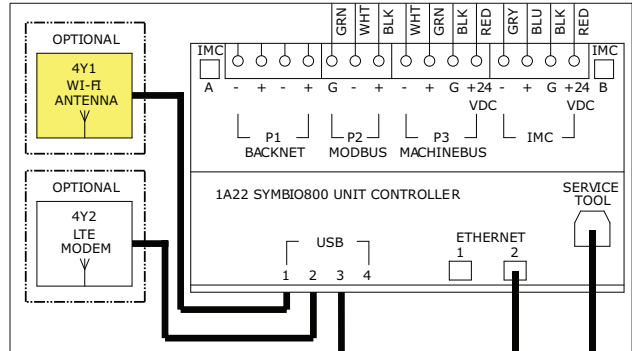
OPTIONAL

4Y1
WI-FI
ANTENNA

OPTIONAL

4Y2
LTE
MODEM

GRN WHT BLK WHT GRN BLK RED GRY BLU BLK RED

IMC
A - + - + G - + - + G +24 - + G +24 B
IMC

VDC VDC

P1
BACKNET

P2
MODBUS

P3
MACHINEBUS

IMC

1A22 SYMBIO800 UNIT CONTROLLER

SERVICE
TOOL

USB
1 2 3 4

ETHERNET
1 2